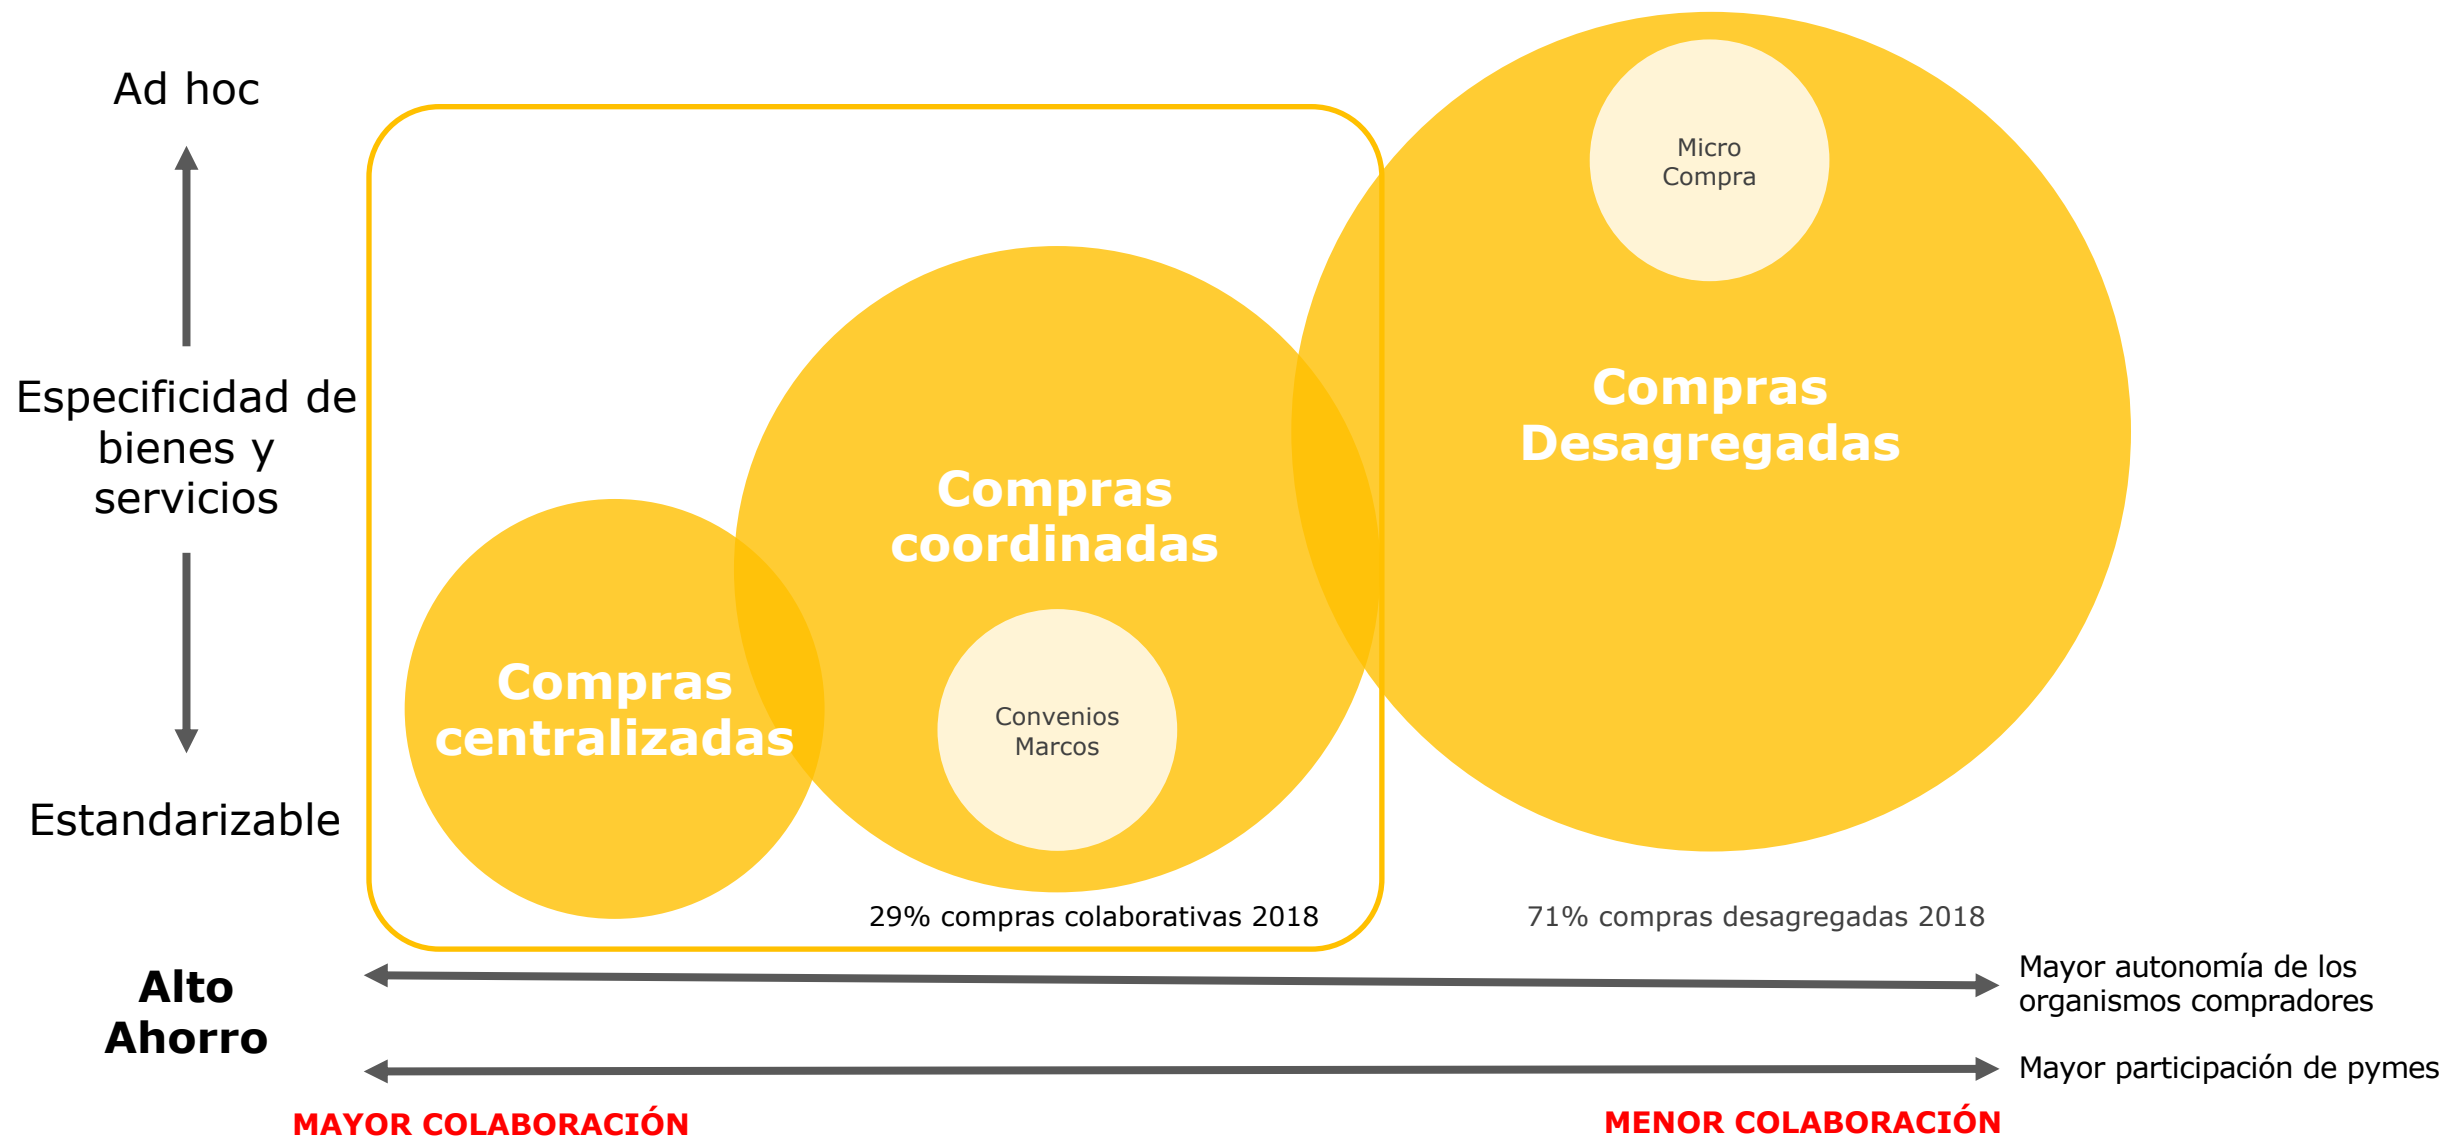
Ad hoc

Especificidad de bienes y servicios

Estandarizable

Micro Compra

Compras Desagregadas

Compras coordinadas

Compras centralizadas

Convenios Marcos

29% compras colaborativas 2018

71% compras desagregadas 2018

Alto Ahorro

Mayor autonomía de los organismos compradores

Mayor participación de pymes

MAYOR COLABORACIÓN

MENOR COLABORACIÓN